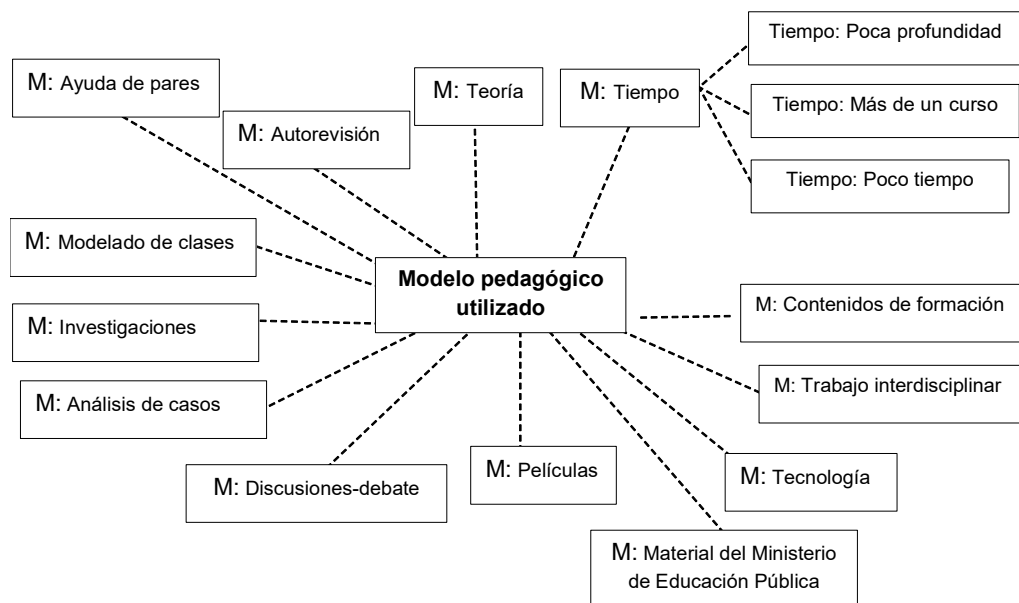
Modelo pedagógico utilizado

M: Ayuda de pares

M: Autorevisión

M: Teoría

M: Tiempo

Tiempo: Poca profundidad

Tiempo: Más de un curso

Tiempo: Poco tiempo

M: Modelado de clases

M: Investigaciones

M: Contenidos de formación

M: Análisis de casos

M: Trabajo interdisciplinar

M: Discusiones-debate

M: Películas

M: Tecnología

M: Material del Ministerio de Educación Pública